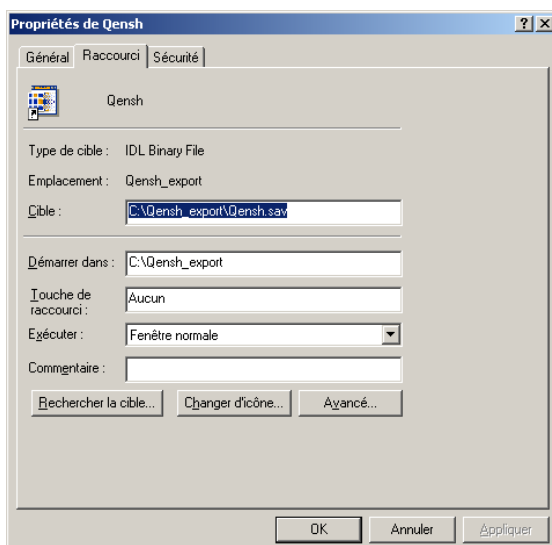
Propriétés de Qensh

?
X

Général
Raccourci
Sécurité

Qensh

Type de cible : IDL Binary File

Emplacement : Qensh_export

Cible : C:\Qensh_export\Qensh.sav

Démarrer dans : C:\Qensh_export

Touche de raccourci : Aucun

Exécuter : Fenêtre normale

Commentaire :

Rechercher la cible...
Changer d'icône...
Avancé...

OK
Annuler
Appliquer